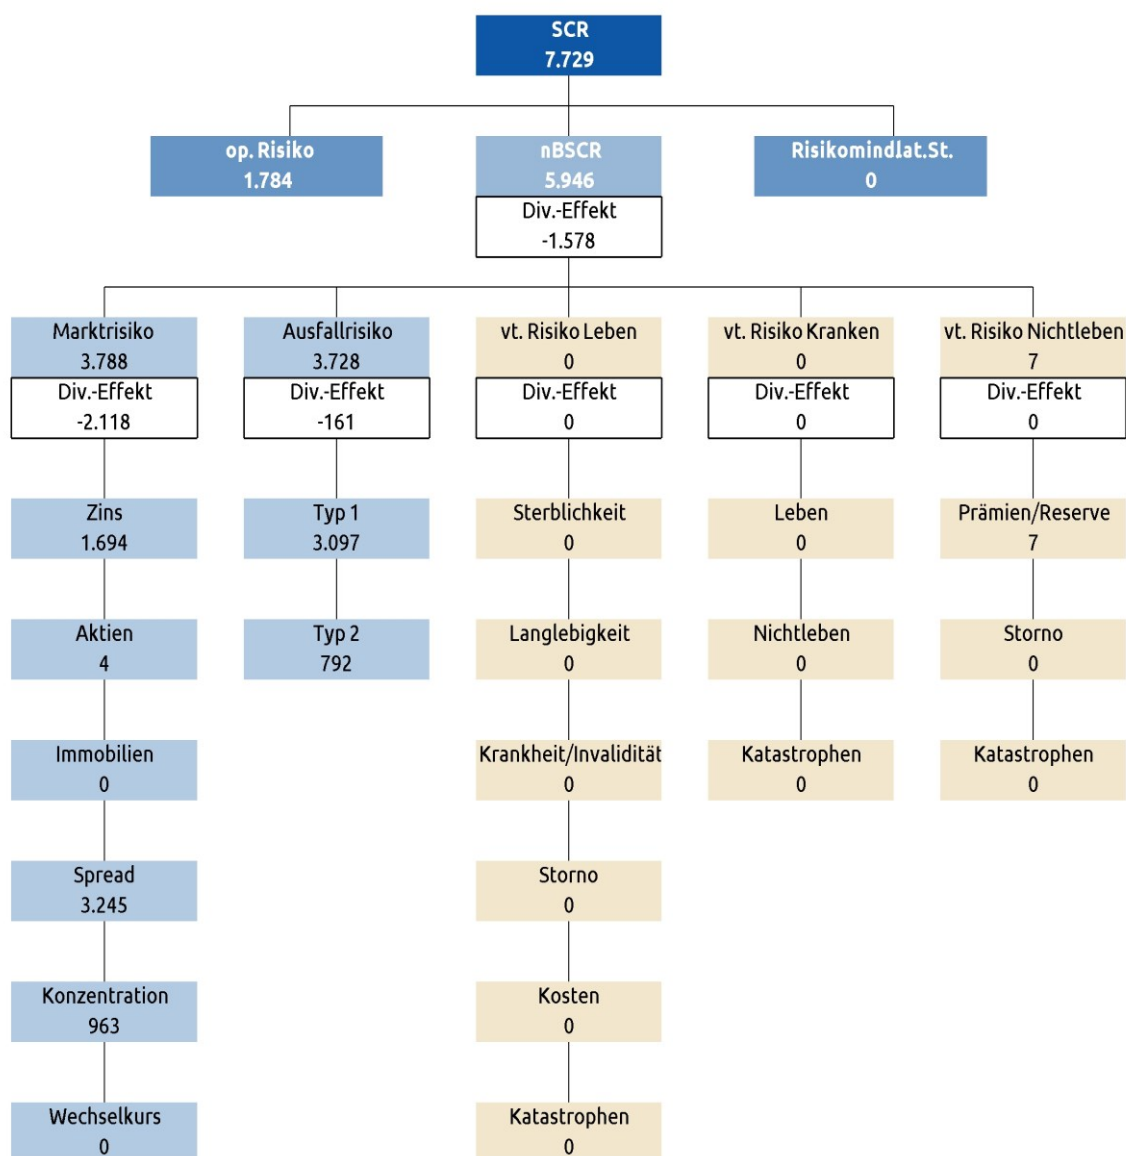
SCR
7.729

op. Risiko
1.784

nBSCR
5.946
Div.-Effekt
-1.578

Risikomindlat.St.
0

Marktrisiko
3.788
Div.-Effekt
-2.118

Zins
1.694

Aktien
4

Immobilien
0

Spread
3.245

Konzentration
963

Wechselkurs
0

Ausfallrisiko
3.728
Div.-Effekt
-161

Typ 1
3.097

Typ 2
792

vt. Risiko Leben
0
Div.-Effekt
0

Sterblichkeit
0

Langlebigkeit
0

Krankheit/Invalidität
0

Storno
0

Kosten
0

Katastrophen
0

vt. Risiko Kranken
0
Div.-Effekt
0

Leben
0

Nichtleben
0

Katastrophen
0

vt. Risiko Nichtleben
7
Div.-Effekt
0

Prämien/Reserve
7

Storno
0

Katastrophen
0